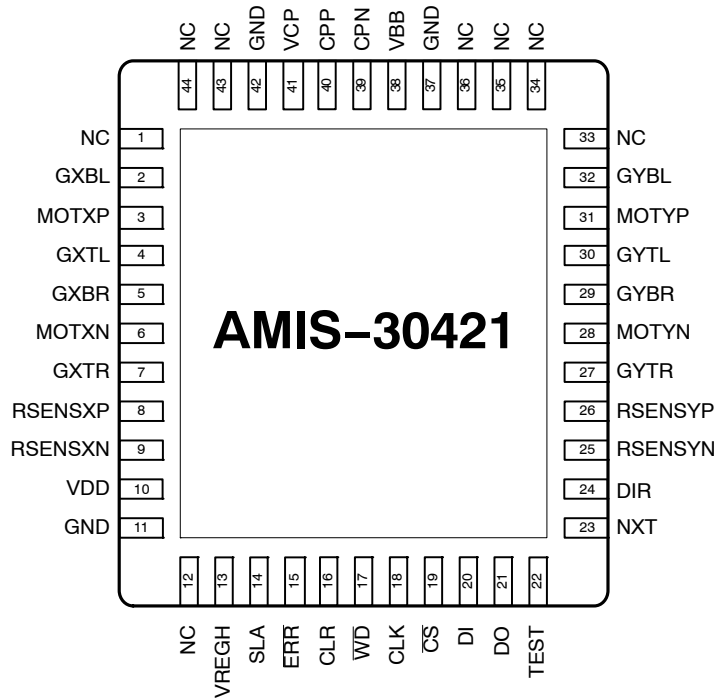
NC NC GND VCP CPP CPN VBB GND NC NC NC

44 43 42 41 40 39 38 37 36 35 34

NC 1
GXBL 2
MOTXP 3
GXTL 4
GXBR 5
MOTXN 6
GXTR 7
RSENSXP 8
RSENSXN 9
VDD 10
GND 11

33 NC
32 GYBL
31 MOTYP
30 GYTL
29 GYBR
28 MOTYN
27 GYTR
26 RSENSYP
25 RSENSYN
24 DIR
23 NXT

AMIS−30421

12 13 14 15 16 17 18 19 20 21 22

NC VREGH SLA $\overline{ERR}$ CLR $\overline{WD}$ CLK $\overline{CS}$ DI DO TEST